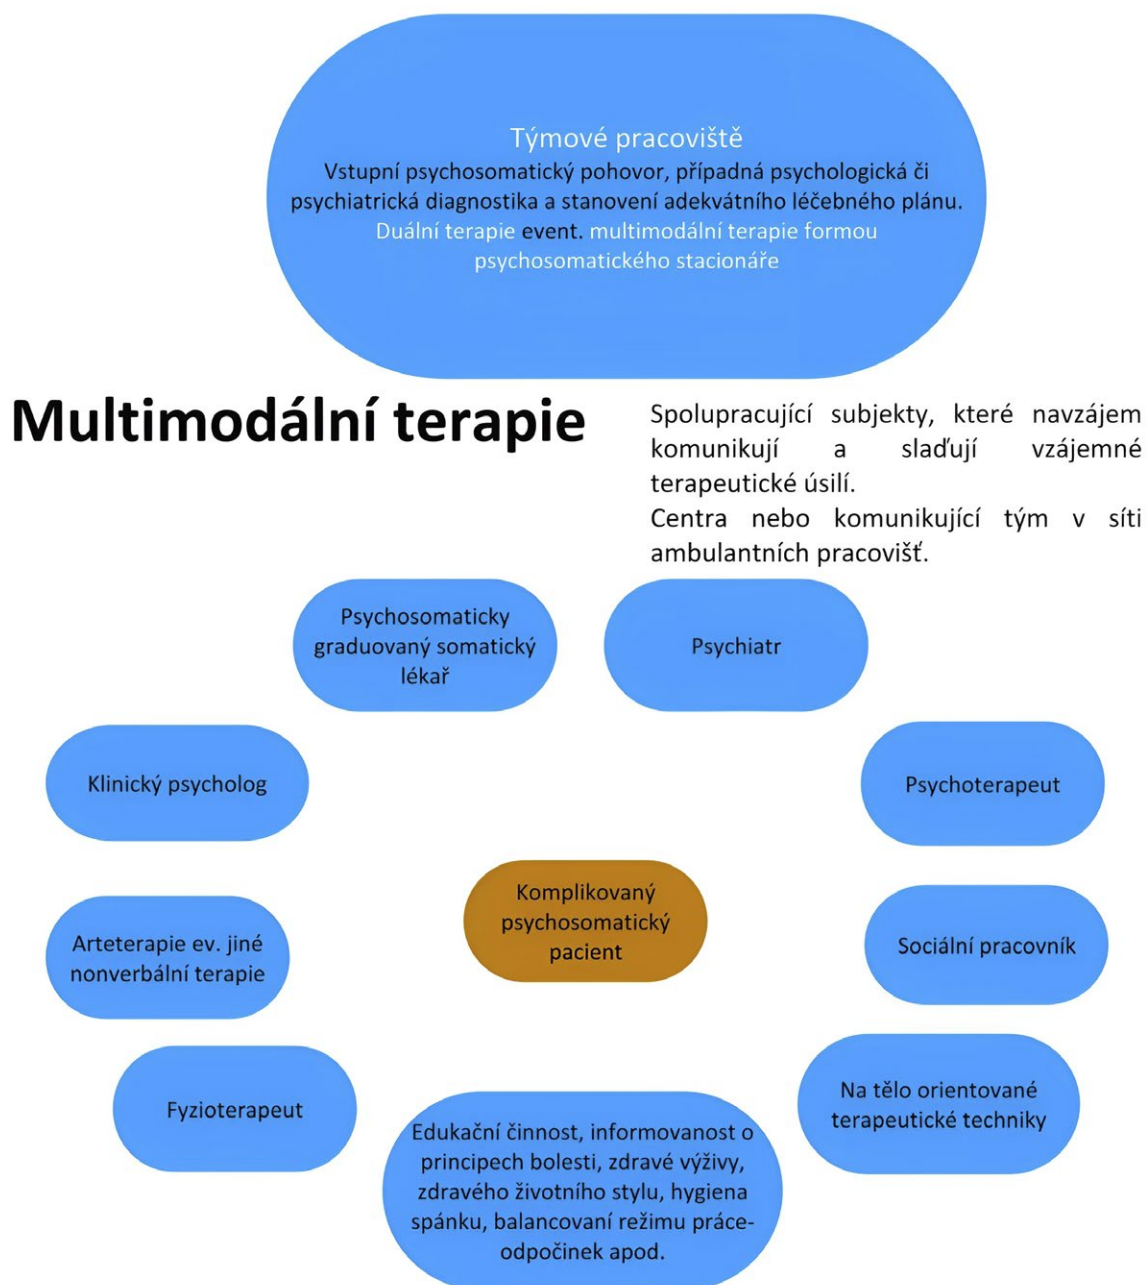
Týmové pracoviště
Vstupní psychosomatický pohovor, případná psychologická či psychiatrická diagnostika a stanovení adekvátního léčebného plánu.
Duální terapie event. multimodální terapie formou psychosomatického stacionáře

Multimodální terapie

Spolupracující subjekty, které navzájem komunikují a slaďují vzájemné terapeutické úsilí.
Centra nebo komunikující tým v síti ambulantních pracovišť.

Psychosomaticky graduovaný somatický lékař

Psychiatr

Klinický psycholog

Psychoterapeut

Komplikovaný psychosomatický pacient

Arteterapie ev. jiné nonverbální terapie

Sociální pracovník

Fyzioterapeut

Na tělo orientované terapeutické techniky

Edukační činnost, informovanost o principech bolesti, zdravé výživy, zdravého životního stylu, hygiena spánku, balancovaní režimu práce-odpočinek apod.